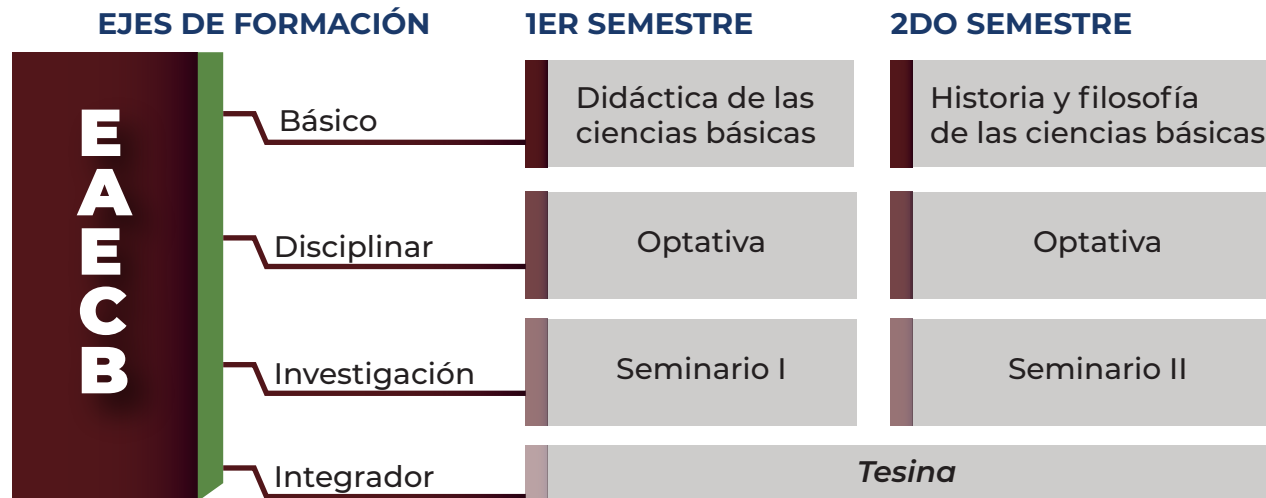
| EJES DE FORMACIÓN | 1ER SEMESTRE | 2DO SEMESTRE |
|---|---|---|
| Básico | Didáctica de las ciencias básicas | Historia y filosofía de las ciencias básicas |
| Disciplinar | Optativa | Optativa |
| Investigación | Seminario I | Seminario II |
| Integrador | *Tesina* | |

E
A
E
C
B